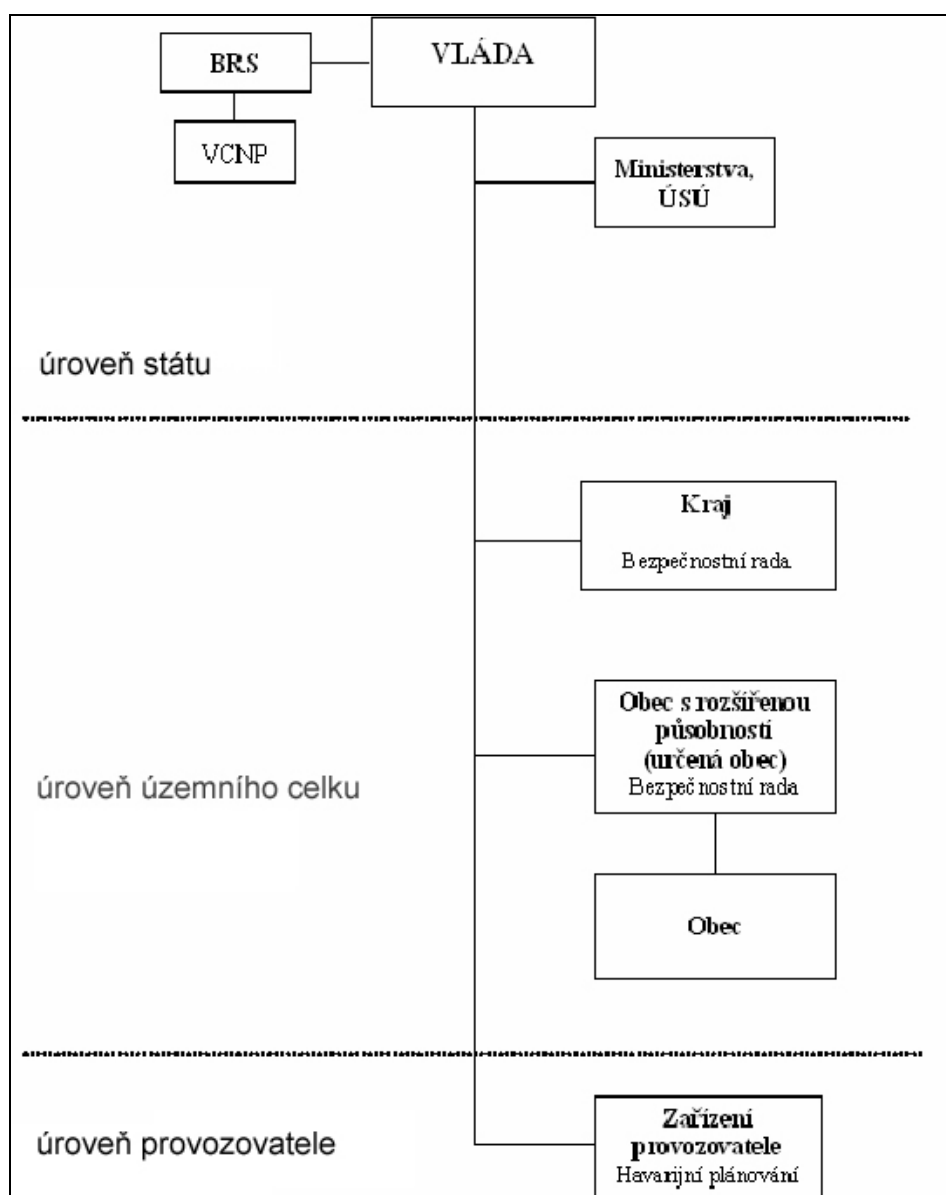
BRS

VLÁDA

VCNP

Ministerstva, ÚSÚ

úroveň státu

Kraj

Bezpečnostní rada

Obec s rozšířenou působností (určená obec)
Bezpečnostní rada

úroveň územního celku

Obec

úroveň provozovatele

Zařízení provozovatele
Havarijní plánování